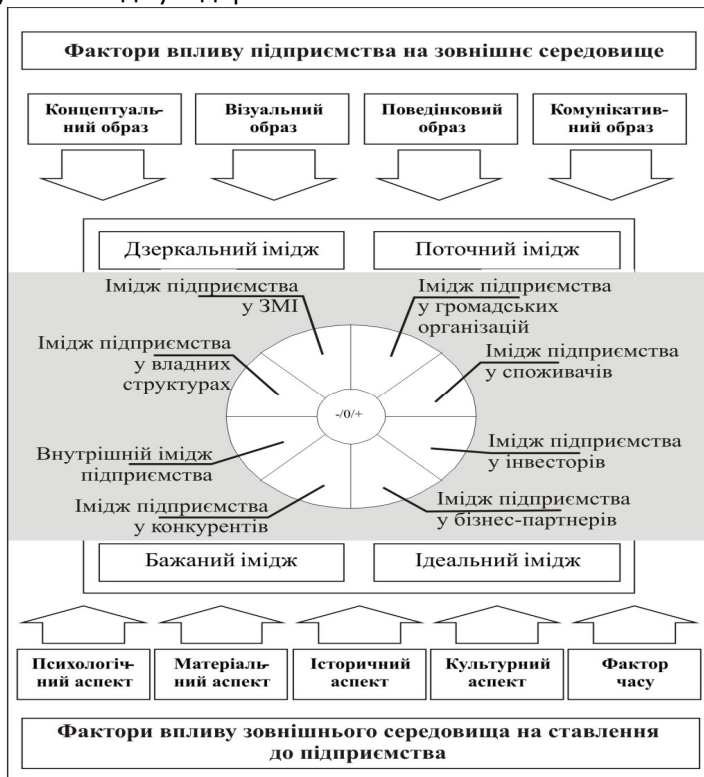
Фактори впливу підприємства на зовнішнє середовище

Концептуальний образ

Візуальний образ

Поведінковий образ

Комунікативний образ

Дзеркальний імідж

Поточний імідж

Імідж підприємства у ЗМІ

Імідж підприємства у громадських організацій

Імідж підприємства у владних структурах

Імідж підприємства у споживачів

-/0/+

Внутрішній імідж підприємства

Імідж підприємства у інвесторів

Імідж підприємства у конкурентів

Імідж підприємства у бізнес-партнерів

Бажаний імідж

Ідеальний імідж

Психологічний аспект

Матеріальний аспект

Історичний аспект

Культурний аспект

Фактор часу

Фактори впливу зовнішнього середовища на ставлення до підприємства